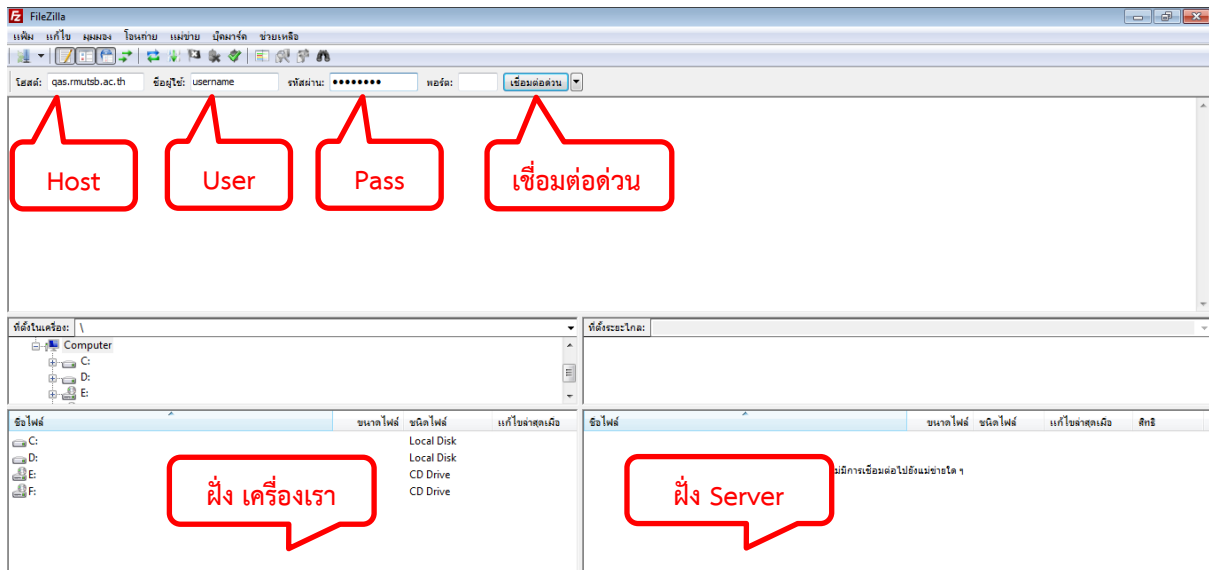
FileZilla

แฟ้ม แก้ไข มุมมอง โอนถ่าย แม่ข่าย บุ๊คมาร์ค ช่วยเหลือ

โฮสต์: qas.rmutsb.ac.th ชื่อผู้ใช้: username รหัสผ่าน: •••••••• พอร์ต: เชื่อมต่อด่วน

Host

User

Pass

เชื่อมต่อด่วน

ที่ตั้งในเครื่อง: \

Computer
C:
D:
E:

ที่ตั้งระยะไกล:

| ชื่อไฟล์ | ขนาดไฟล์ | ชนิดไฟล์ | แก้ไขล่าสุดเมื่อ |
|---|---|---|---|
| C: | | Local Disk | |
| D: | | Local Disk | |
| E: | | CD Drive | |
| F: | | CD Drive | |

ฝั่ง เครื่องเรา

| ชื่อไฟล์ | ขนาดไฟล์ | ชนิดไฟล์ | แก้ไขล่าสุดเมื่อ | สิทธิ |
|---|---|---|---|---|

ไม่มีการเชื่อมต่อไปยังแม่ข่ายใด ๆ

ฝั่ง Server